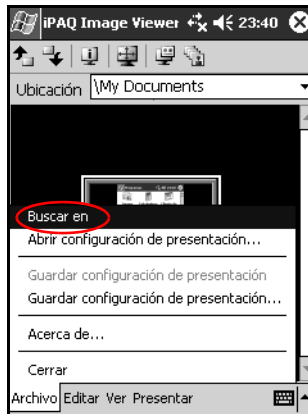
iPAQ Image Viewer 23:40

Ubicación \My Documents

Buscar en
Abrir configuración de presentación...
Guardar configuración de presentación
Guardar configuración de presentación...
Acerca de...
Cerrar

Archivo Editar Ver Presentar